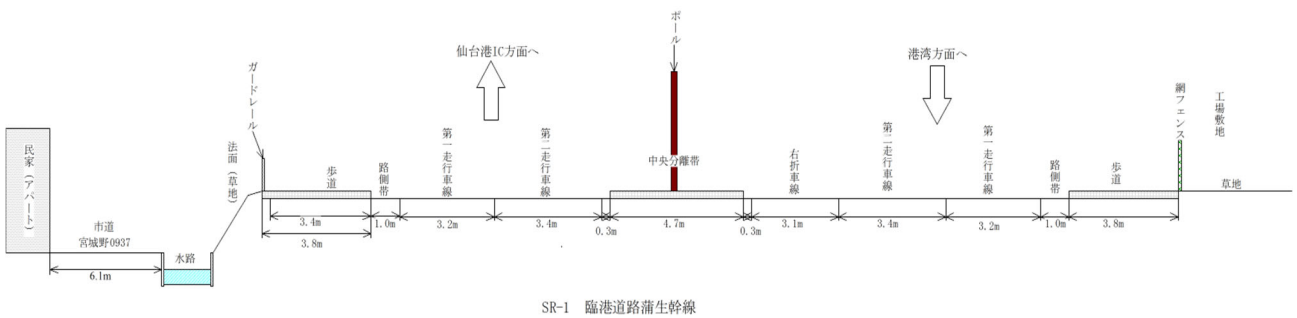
ポール

仙台港IC方面へ

港湾方面へ

民家（アパート）

市道
宮城野0937

6.1m

水路

ガードレール

法面（草地）

歩道

3.4m

3.8m

路側帯

1.0m

第一走行車線

3.2m

第二走行車線

3.4m

0.3m

中央分離帯

4.7m

0.3m

右折車線

3.1m

第二走行車線

3.4m

第一走行車線

3.2m

路側帯

1.0m

歩道

3.8m

網フェンス

工場敷地

草地

SR-1　臨港道路蒲生幹線